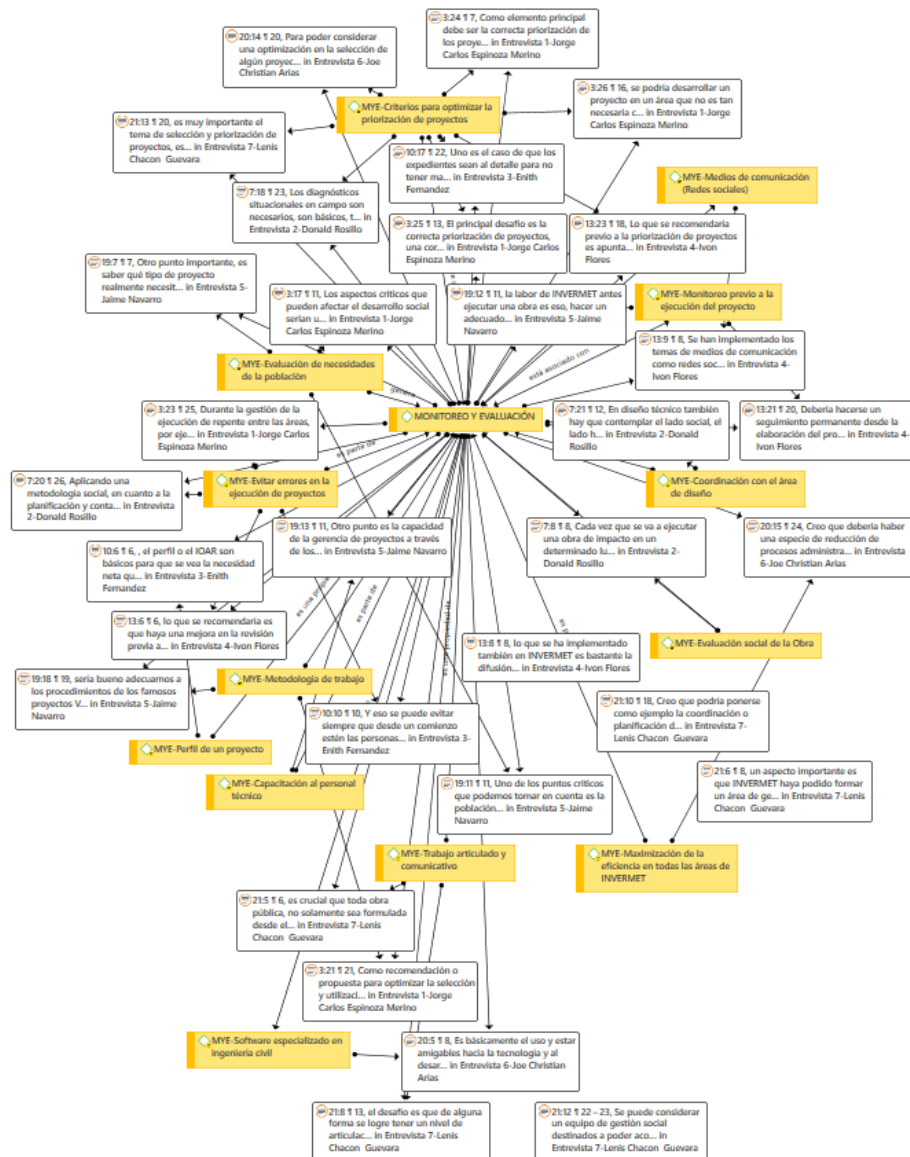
3:24 ¶ 7, Como elemento principal debe ser la correcta priorización de los proye... in Entrevista 1-Jorge Carlos Espinoza Merino

20:14 ¶ 20, Para poder considerar una optimización en la selección de algún proyec... in Entrevista 6-Joe Christian Arias

MYE-Criterios para optimizar la priorización de proyectos

3:26 ¶ 16, se podría desarrollar un proyecto en un área que no es tan necesaria c... in Entrevista 1-Jorge Carlos Espinoza Merino

21:13 ¶ 20, es muy importante el tema de selección y priorización de proyectos, es... in Entrevista 7-Lenis Chacon Guevara

10:17 ¶ 22, Uno es el caso de que los expedientes sean al detalle para no tener ma... in Entrevista 3-Enith Fernandez

MYE-Medios de comunicación (Redes sociales)

7:18 ¶ 23, Los diagnósticos situacionales en campo son necesarios, son básicos, t... in Entrevista 2-Donald Rosillo

3:25 ¶ 13, El principal desafío es la correcta priorización de proyectos, una cor... in Entrevista 1-Jorge Carlos Espinoza Merino

13:23 ¶ 18, Lo que se recomendaría previo a la priorización de proyectos es apunta... in Entrevista 4-Ivon Flores

19:7 ¶ 7, Otro punto importante, es saber qué tipo de proyecto realmente necesit... in Entrevista 5-Jaime Navarro

3:17 ¶ 11, Los aspectos críticos que pueden afectar el desarrollo social serían u... in Entrevista 1-Jorge Carlos Espinoza Merino

19:12 ¶ 11, la labor de INVERMET antes ejecutar una obra es eso, hacer un adecuado... in Entrevista 5-Jaime Navarro

MYE-Monitoreo previo a la ejecución del proyecto

13:9 ¶ 8, Se han implementado los temas de medios de comunicación como redes soc... in Entrevista 4-Ivon Flores

MYE-Evaluación de necesidades de la población

está asociado con

3:23 ¶ 25, Durante la gestión de la ejecución de repente entre las áreas, por eje... in Entrevista 1-Jorge Carlos Espinoza Merino

MONITOREO Y EVALUACIÓN

7:21 ¶ 12, En diseño técnico también hay que contemplar el lado social, el lado h... in Entrevista 2-Donald Rosillo

13:21 ¶ 20, Debería hacerse un seguimiento permanente desde la elaboración del pro... in Entrevista 4-Ivon Flores

es parte de

7:20 ¶ 26, Aplicando una metodología social, en cuanto a la planificación y conta... in Entrevista 2-Donald Rosillo

MYE-Evitar errores en la ejecución de proyectos

MYE-Coordinación con el área de diseño

19:13 ¶ 11, Otro punto es la capacidad de la gerencia de proyectos a través de los... in Entrevista 5-Jaime Navarro

20:15 ¶ 24, Creo que debería haber una especie de reducción de procesos administra... in Entrevista 6-Joe Christian Arias

10:6 ¶ 6, , el perfil o el IOAR son básicos para que se vea la necesidad neta qu... in Entrevista 3-Enith Fernandez

7:8 ¶ 8, Cada vez que se va a ejecutar una obra de impacto en un determinado lu... in Entrevista 2-Donald Rosillo

13:6 ¶ 6, lo que se recomendaría es que haya una mejora en la revisión previa a... in Entrevista 4-Ivon Flores

es parte de

13:8 ¶ 8, lo que se ha implementado también en INVERMET es bastante la difusión... in Entrevista 4-Ivon Flores

MYE-Evaluación social de la Obra

19:18 ¶ 19, sería bueno adecuarnos a los procedimientos de los famosos proyectos V... in Entrevista 5-Jaime Navarro

MYE-Metodología de trabajo

10:10 ¶ 10, Y eso se puede evitar siempre que desde un comienzo estén las personas... in Entrevista 3-Enith Fernandez

21:10 ¶ 18, Creo que podría ponerse como ejemplo la coordinación o planificación d... in Entrevista 7-Lenis Chacon Guevara

MYE-Perfil de un proyecto

MYE-Capacitación al personal técnico

21:6 ¶ 8, un aspecto importante es que INVERMET haya podido formar un área de ge... in Entrevista 7-Lenis Chacon Guevara

19:11 ¶ 11, Uno de los puntos críticos que podemos tomar en cuenta es la población... in Entrevista 5-Jaime Navarro

MYE-Trabajo articulado y comunicativo

MYE-Maximización de la eficiencia en todas las áreas de INVERMET

21:5 ¶ 6, es crucial que toda obra pública, no solamente sea formulada desde el... in Entrevista 7-Lenis Chacon Guevara

3:21 ¶ 21, Como recomendación o propuesta para optimizar la selección y utilizaci... in Entrevista 1-Jorge Carlos Espinoza Merino

MYE-Software especializado en ingeniería civil

20:5 ¶ 8, Es básicamente el uso y estar amigables hacia la tecnología y al desar... in Entrevista 6-Joe Christian Arias

21:8 ¶ 13, el desafío es que de alguna forma se logre tener un nivel de articulac... in Entrevista 7-Lenis Chacon Guevara

21:12 ¶ 22 – 23, Se puede considerar un equipo de gestión social destinados a poder aco... in Entrevista 7-Lenis Chacon Guevara